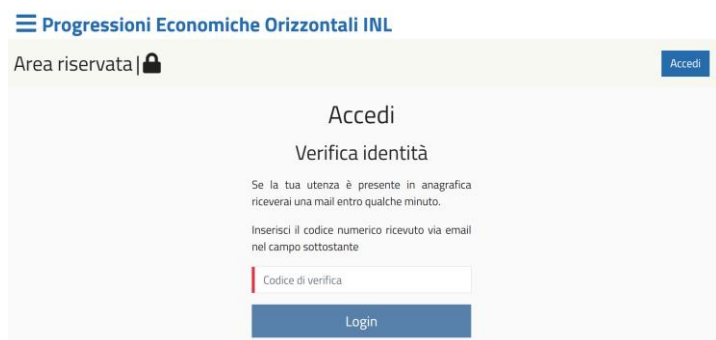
Progressioni Economiche Orizzontali INL

Area riservata |

Accedi

Accedi

Verifica identità

Se la tua utenza è presente in anagrafica riceverai una mail entro qualche minuto.

Inserisci il codice numerico ricevuto via email nel campo sottostante

Codice di verifica

Login